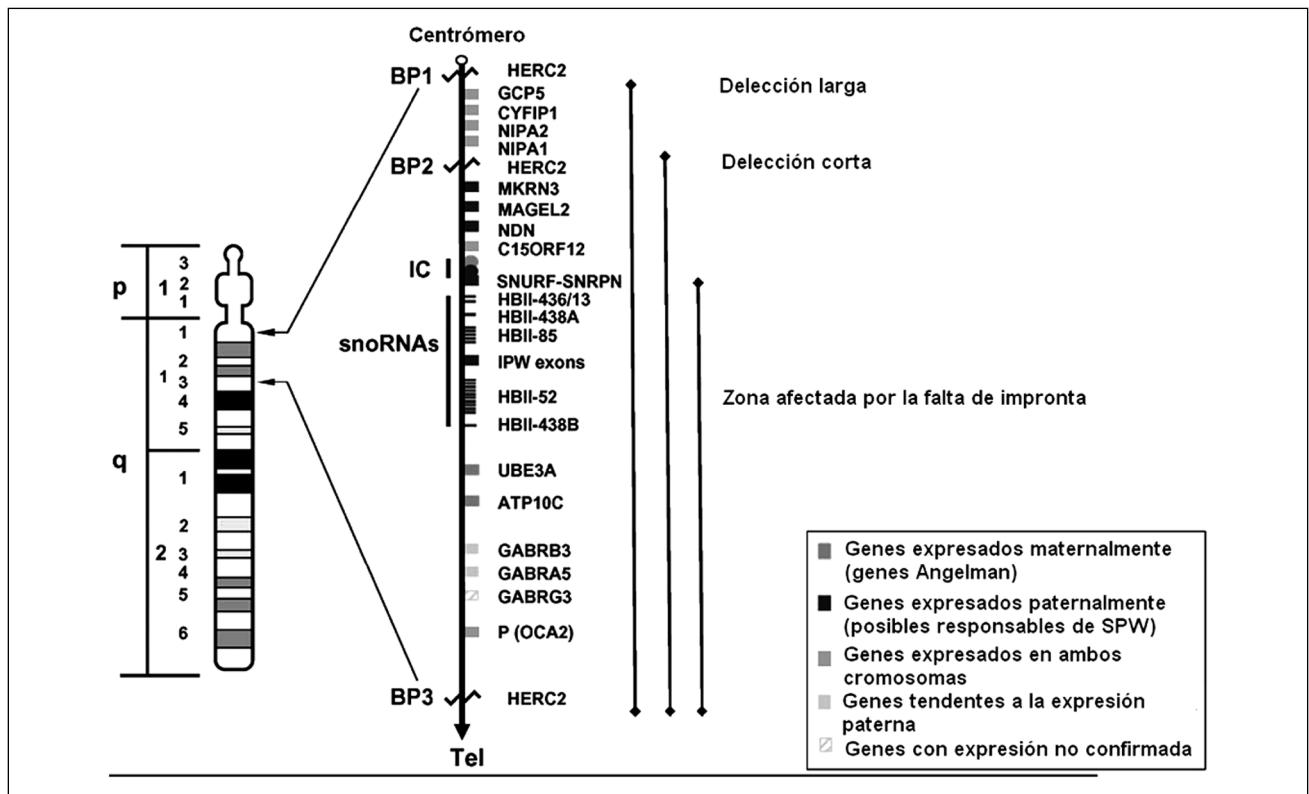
Centrómero

BP1 HERC2
GCP5
CYFIP1
NIPA2
NIPA1
BP2 HERC2
MKRN3
MAGEL2
NDN
C15ORF12
IC
SNURF-SNRPN
HBII-436/13
HBII-438A
HBII-85
snoRNAs
IPW exons
HBII-52
HBII-438B
UBE3A
ATP10C
GABRB3
GABRA5
GABRG3
P (OCA2)
BP3 HERC2
Tel

Delección larga

Delección corta

Zona afectada por la falta de impronta

p 1 3 2 1
q 1 1 2 3 4 5
2 1 2 3 4 5 6

Genes expresados maternalmente (genes Angelman)
Genes expresados paternalmente (posibles responsables de SPW)
Genes expresados en ambos cromosomas
Genes tendentes a la expresión paterna
Genes con expresión no confirmada